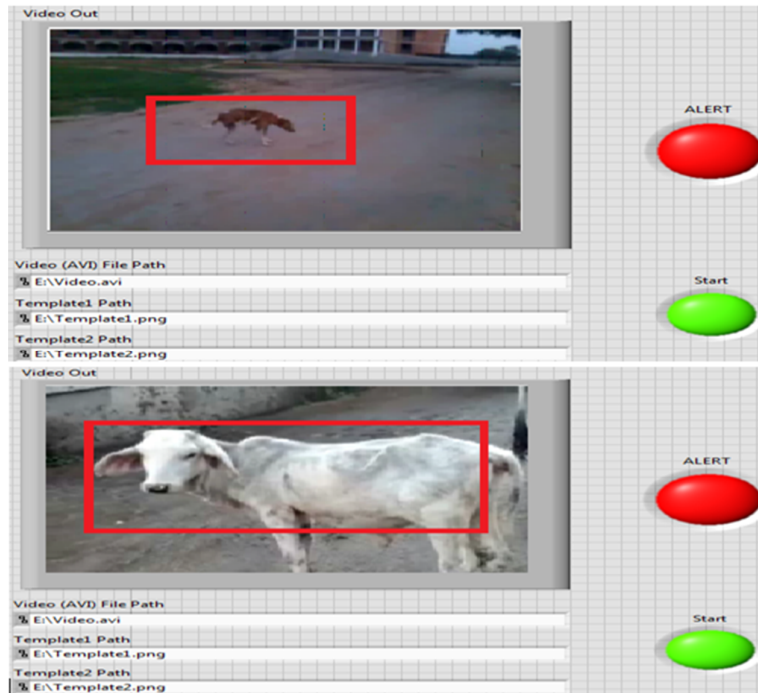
Video Out

ALERT

Video (AVI) File Path
E:\Video.avi

Start

Template1 Path
E:\Template1.png

Template2 Path
E:\Template2.png

Video Out

ALERT

Video (AVI) File Path
E:\Video.avi

Start

Template1 Path
E:\Template1.png

Template2 Path
E:\Template2.png